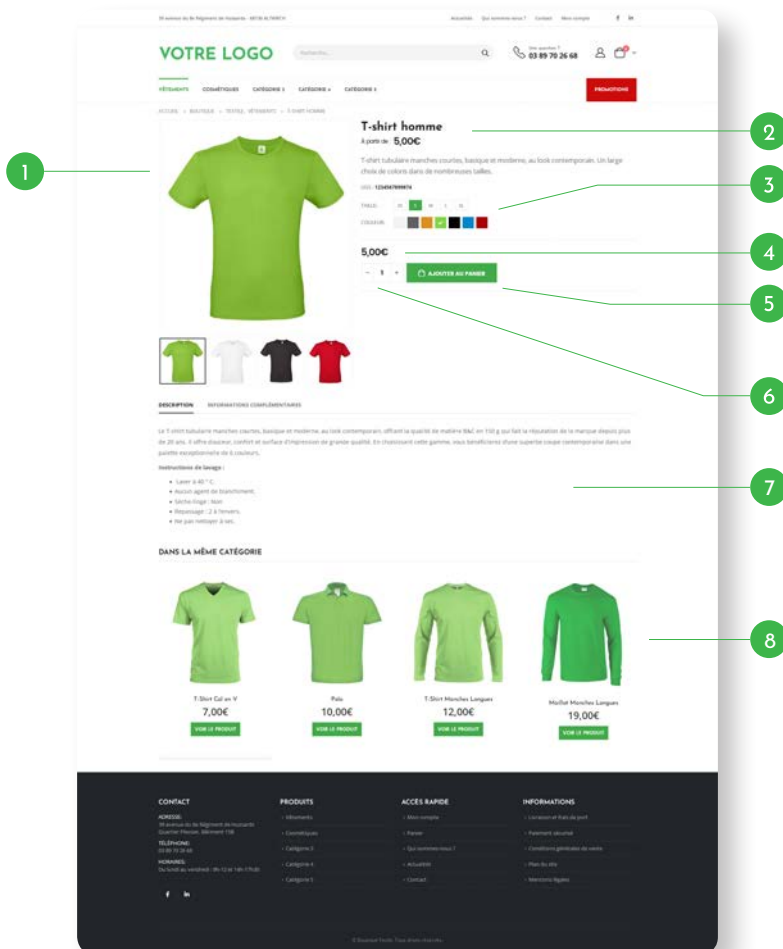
39 avenue du 8e Régiment de Hussards · 68130 ALTKIRCH

Actualités Qui sommes-nous ? Contact Mon compte

VOTRE LOGO

Recherche...

Une question ?
03 89 70 26 68

VÊTEMENTS COSMÉTIQUES CATÉGORIE 3 CATÉGORIE 4 CATÉGORIE 5

PROMOTIONS

ACCUEIL > BOUTIQUE > TEXTILE, VÊTEMENTS > T-SHIRT HOMME

1

T-shirt homme

À partir de : 5,00€

2

T-shirt tubulaire manches courtes, basique et moderne, au look contemporain. Un large choix de coloris dans de nombreuses tailles.

UGS : 1234567899874

TAILLE : XS S M L XL

COULEUR :

3

5,00€

4

− 1 + AJOUTER AU PANIER

5

6

DESCRIPTION INFORMATIONS COMPLÉMENTAIRES

Le T-shirt tubulaire manches courtes, basique et moderne, au look contemporain, offrant la qualité de matière B&C en 150 g qui fait la réputation de la marque depuis plus de 20 ans. Il offre douceur, confort et surface d'impression de grande qualité. En choisissant cette gamme, vous bénéficierez d'une superbe coupe contemporaine dans une palette exceptionnelle de 6 couleurs.

Instructions de lavage :

• Laver à 40 ° C.
• Aucun agent de blanchiment.
• Sèche-linge : Non
• Repassage : 2 à l'envers.
• Ne pas nettoyer à sec.

7

DANS LA MÊME CATÉGORIE

T-Shirt Col en V
7,00€
VOIR LE PRODUIT

Polo
10,00€
VOIR LE PRODUIT

T-Shirt Manches Longues
12,00€
VOIR LE PRODUIT

Maillot Manches Longues
19,00€
VOIR LE PRODUIT

8

CONTACT

ADRESSE :
39 avenue du 8e Régiment de Hussards Quartier Plessier, Bâtiment 15B

TÉLÉPHONE :
03 89 70 26 68

HORAIRES :
Du lundi au vendredi : 8h-12 et 14h-17h30

PRODUITS

Vêtements
Cosmétiques
Catégorie 3
Catégorie 4
Catégorie 5

ACCÈS RAPIDE

Mon compte
Panier
Qui sommes-nous ?
Actualités
Contact

INFORMATIONS

Livraison et frais de port
Paiement sécurisé
Conditions générales de vente
Plan du site
Mentions légales

© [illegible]